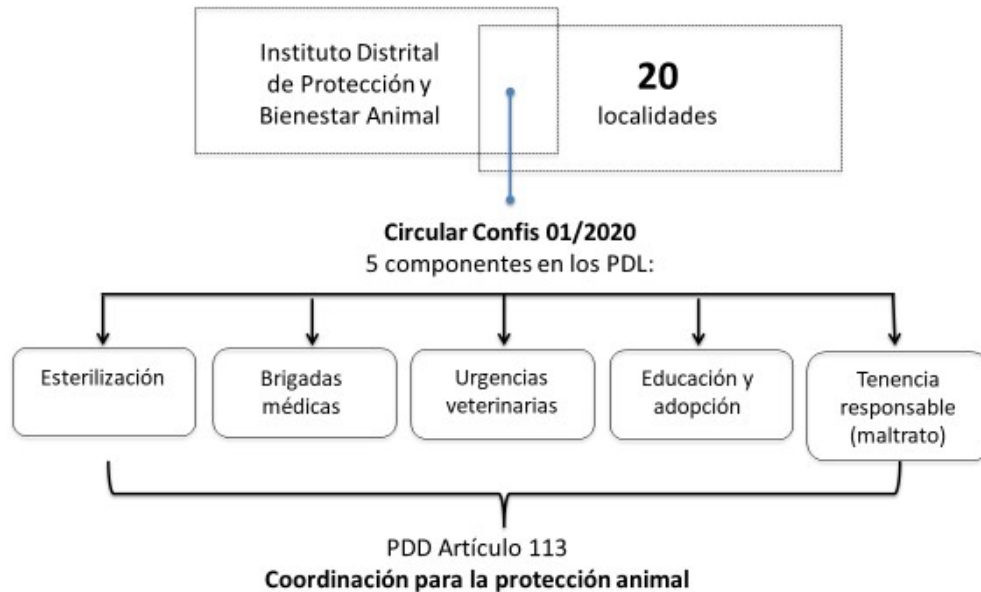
Instituto Distrital de Protección y Bienestar Animal

20
localidades

**Circular Confis 01/2020**
5 componentes en los PDL:

Esterilización

Brigadas médicas

Urgencias veterinarias

Educación y adopción

Tenencia responsable (maltrato)

PDD Artículo 113
**Coordinación para la protección animal**